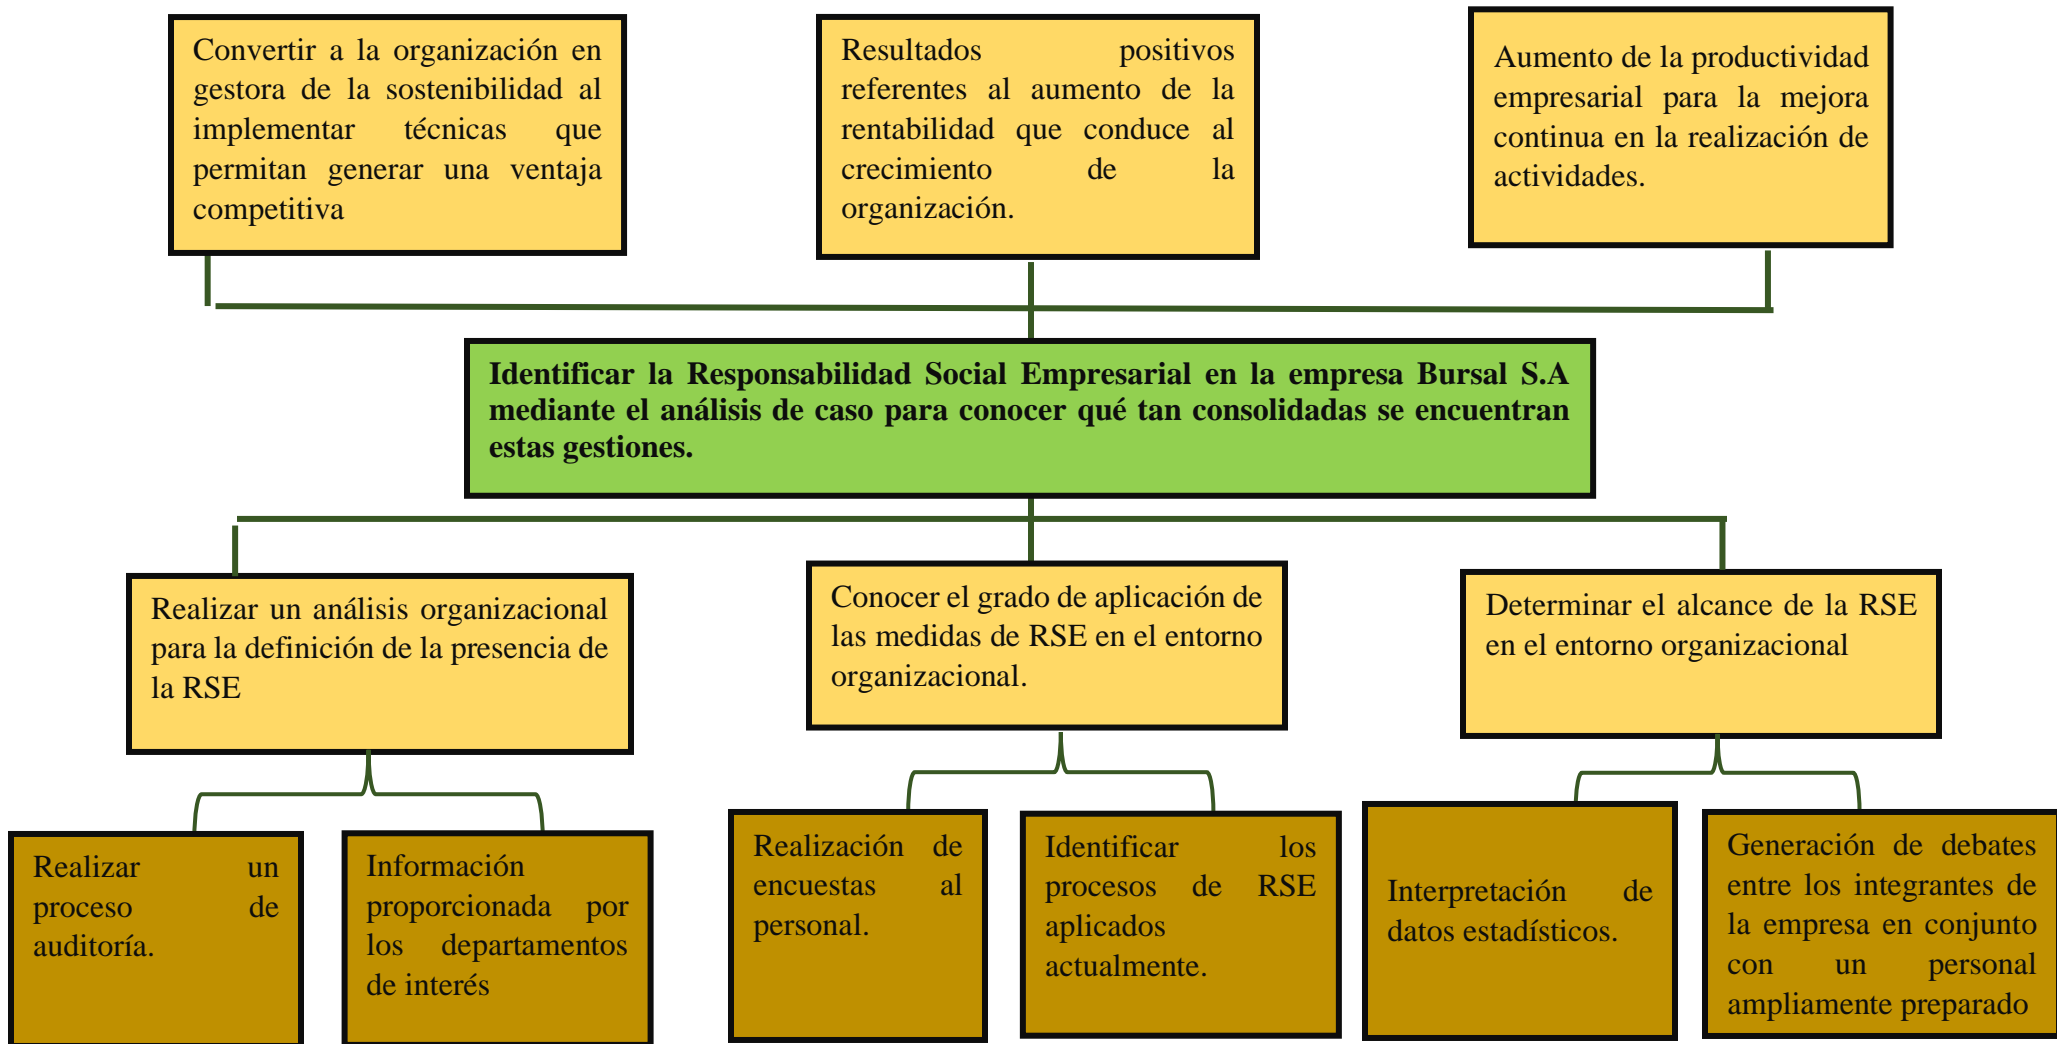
Convertir a la organización en gestora de la sostenibilidad al implementar técnicas que permitan generar una ventaja competitiva

Resultados positivos referentes al aumento de la rentabilidad que conduce al crecimiento de la organización.

Aumento de la productividad empresarial para la mejora continua en la realización de actividades.

Identificar la Responsabilidad Social Empresarial en la empresa Bursal S.A mediante el análisis de caso para conocer qué tan consolidadas se encuentran estas gestiones.

Realizar un análisis organizacional para la definición de la presencia de la RSE

Conocer el grado de aplicación de las medidas de RSE en el entorno organizacional.

Determinar el alcance de la RSE en el entorno organizacional

Realizar un proceso de auditoría.

Información proporcionada por los departamentos de interés

Realización de encuestas al personal.

Identificar los procesos de RSE aplicados actualmente.

Interpretación de datos estadísticos.

Generación de debates entre los integrantes de la empresa en conjunto con un personal ampliamente preparado